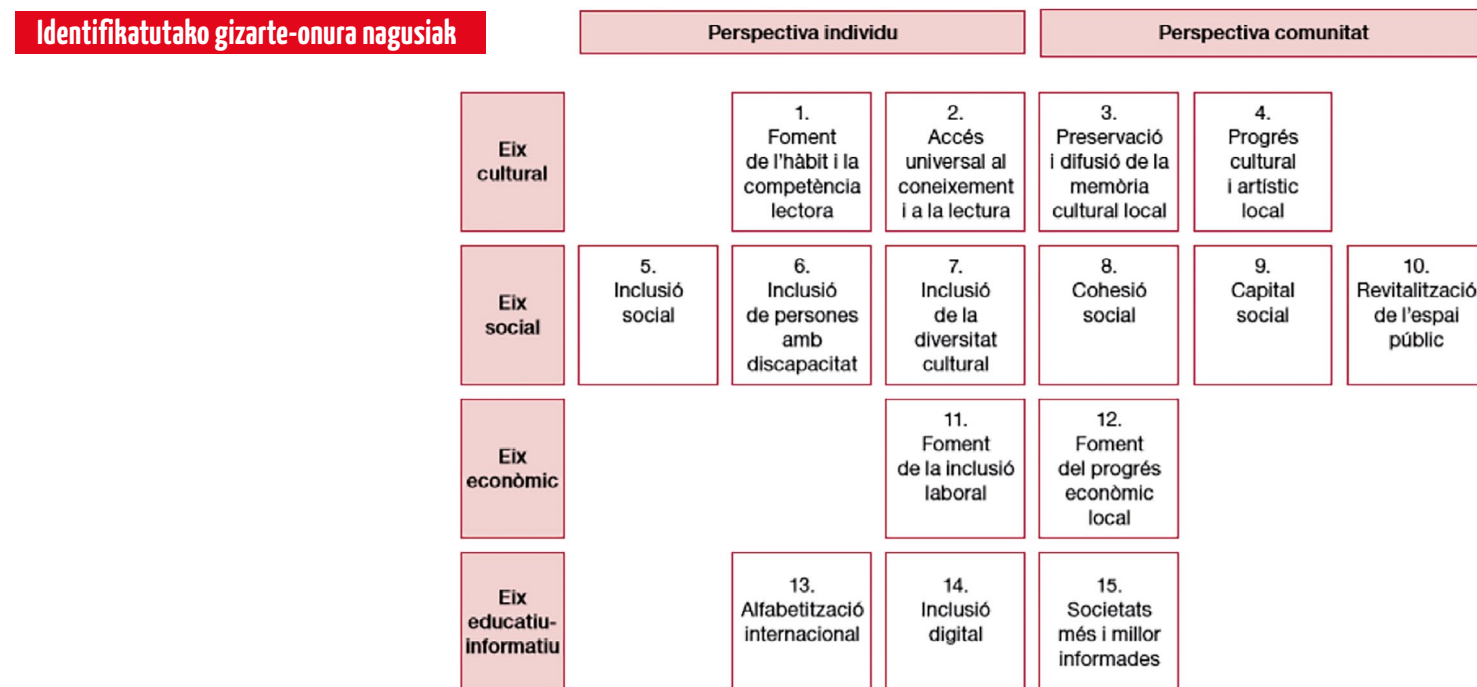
Identifikatutako gizarte-onura nagusiak

| | | Perspectiva individu | | Perspectiva comunitat | | |
|---|---|---|---|---|---|---|
| Eix cultural | | 1. Foment de l'hàbit i la competència lectora | 2. Accés universal al coneixement i a la lectura | 3. Preservació i difusió de la memòria cultural local | 4. Progrés cultural i artístic local | |
| Eix social | 5. Inclusió social | 6. Inclusió de persones amb discapacitat | 7. Inclusió de la diversitat cultural | 8. Cohesió social | 9. Capital social | 10. Revitalitzaci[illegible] de l'espai públic |
| Eix econòmic | | | 11. Foment de la inclusió laboral | 12. Foment del progrés econòmic local | | |
| Eix educatiu-informatiu | | 13. Alfabetització internacional | 14. Inclusió digital | 15. Societats més i millor informades | | |